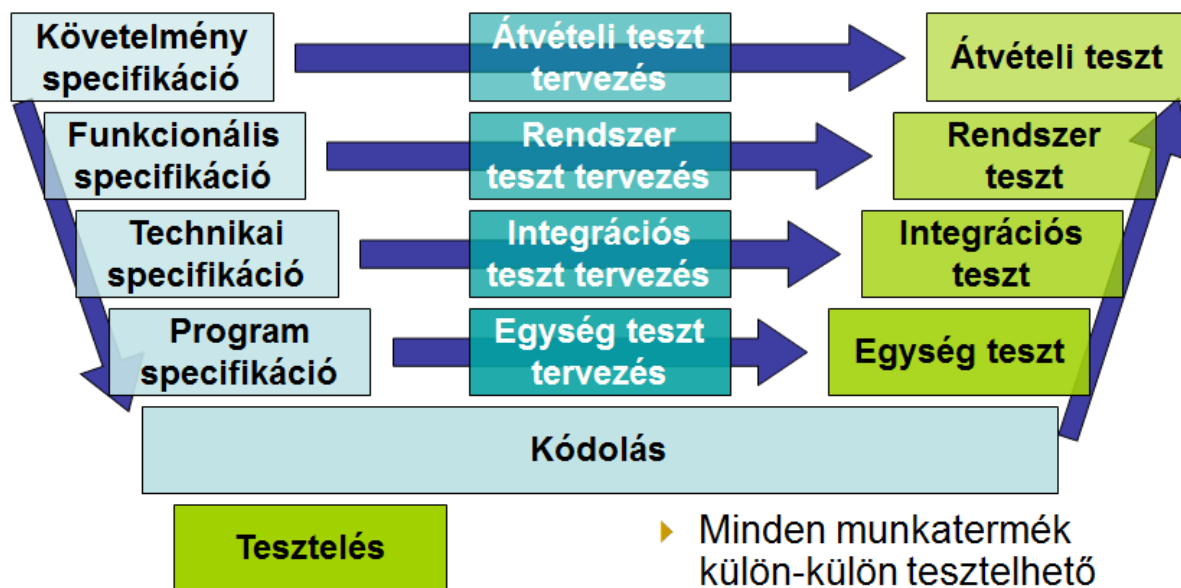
Követelmény specifikáció

Átvételi teszt tervezés

Átvételi teszt

Funkcionális specifikáció

Rendszer teszt tervezés

Rendszer teszt

Technikai specifikáció

Integrációs teszt tervezés

Integrációs teszt

Program specifikáció

Egység teszt tervezés

Egység teszt

Kódolás

Tesztelés

Minden munkatermék külön-külön tesztelhető